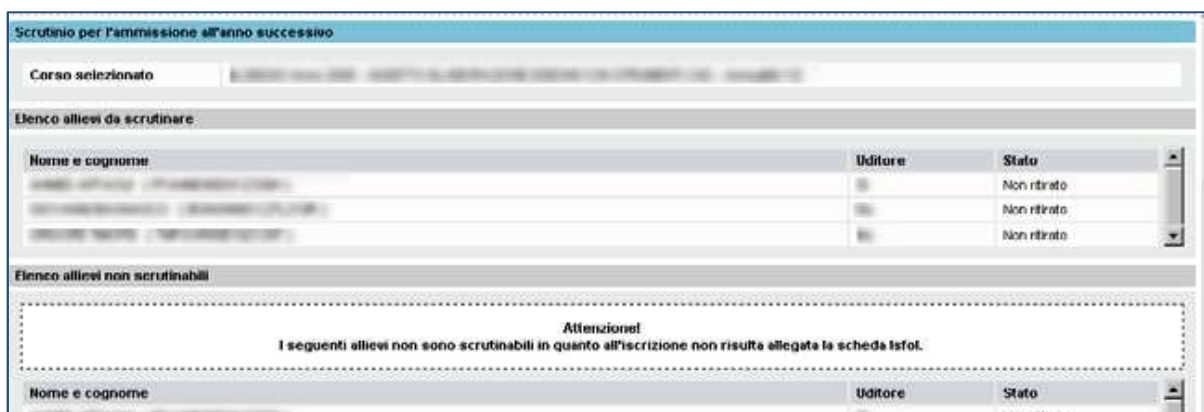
Scrutinio per l'ammissione all'anno successivo

Corso selezionato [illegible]

Elenco allievi da scrutinare

| Nome e cognome | Uditore | Stato |
|---|---|---|
| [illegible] | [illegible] | Non ritirato |
| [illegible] | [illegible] | Non ritirato |
| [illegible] | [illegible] | Non ritirato |

Elenco allievi non scrutinabili

Attenzione!
I seguenti allievi non sono scrutinabili in quanto all'iscrizione non risulta allegata la scheda Isfol.

| Nome e cognome | Uditore | Stato |
|---|---|---|
| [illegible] | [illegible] | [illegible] |